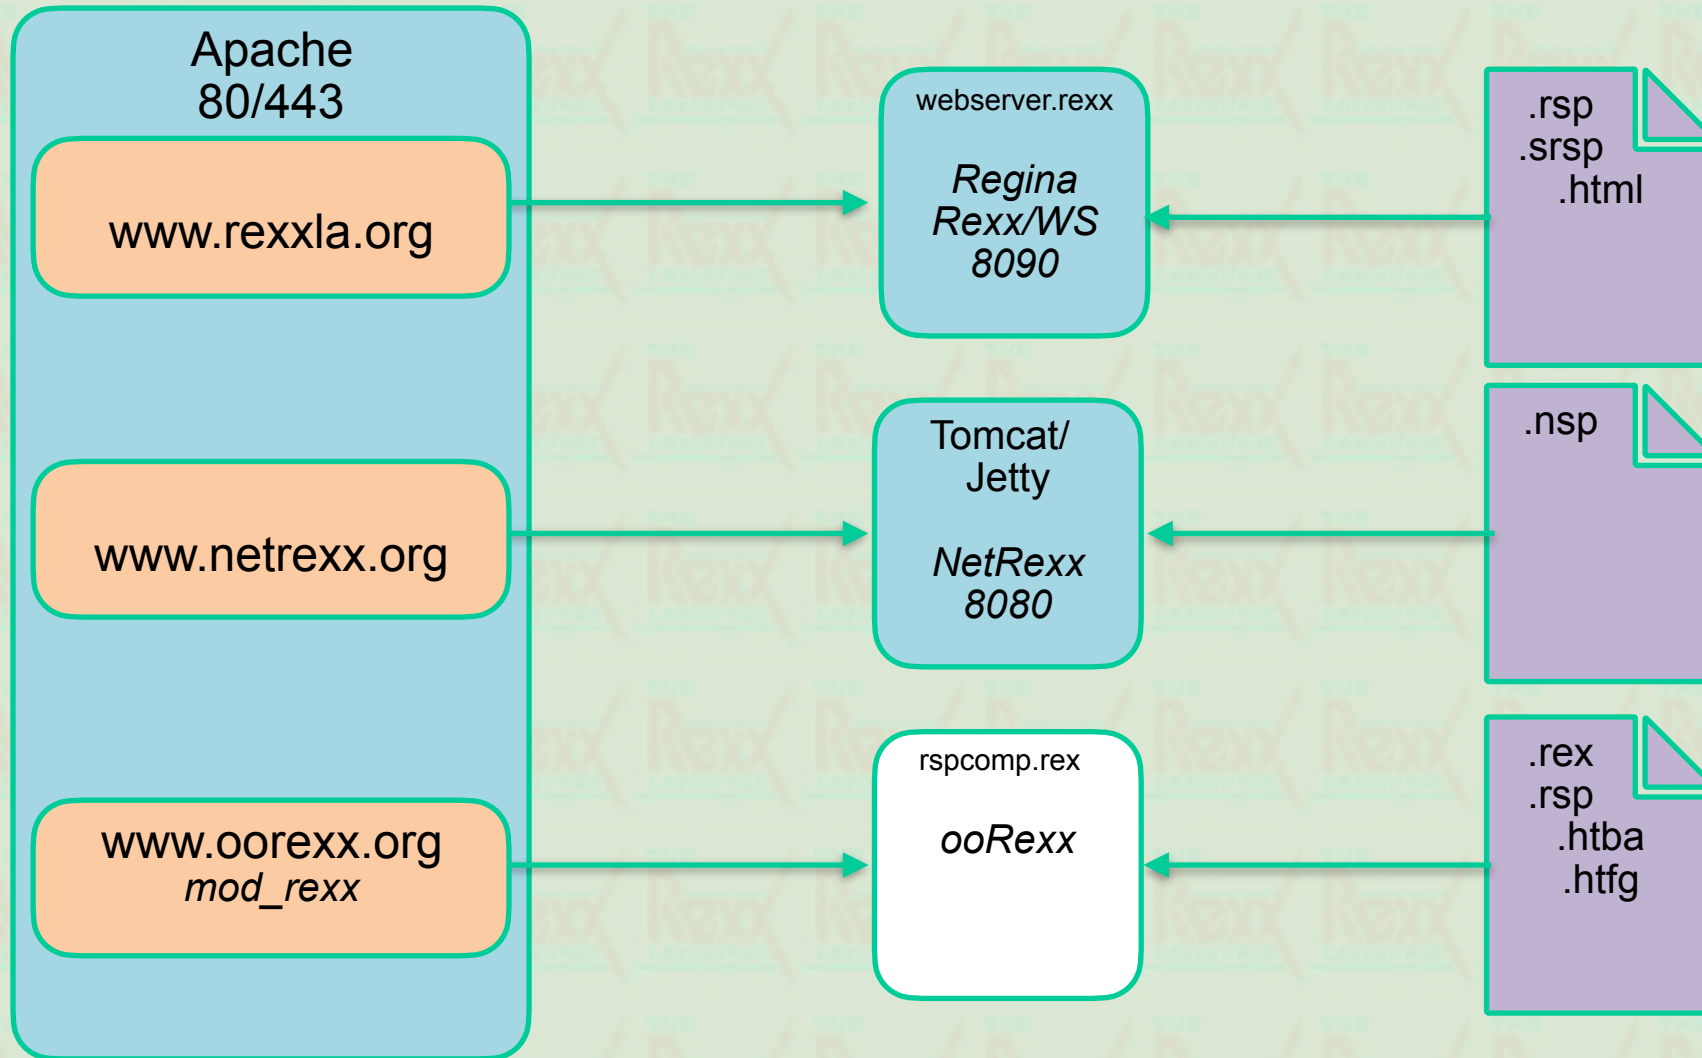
Apache
80/443

www.rexxla.org

www.netrexx.org

www.oorexx.org
mod_rexx

webserver.rexx

Regina
Rexx/WS
8090

Tomcat/
Jetty

NetRexx
8080

rspcomp.rex

ooRexx

.rsp
.srsp
.html

.nsp

.rex
.rsp
.htba
.htfg